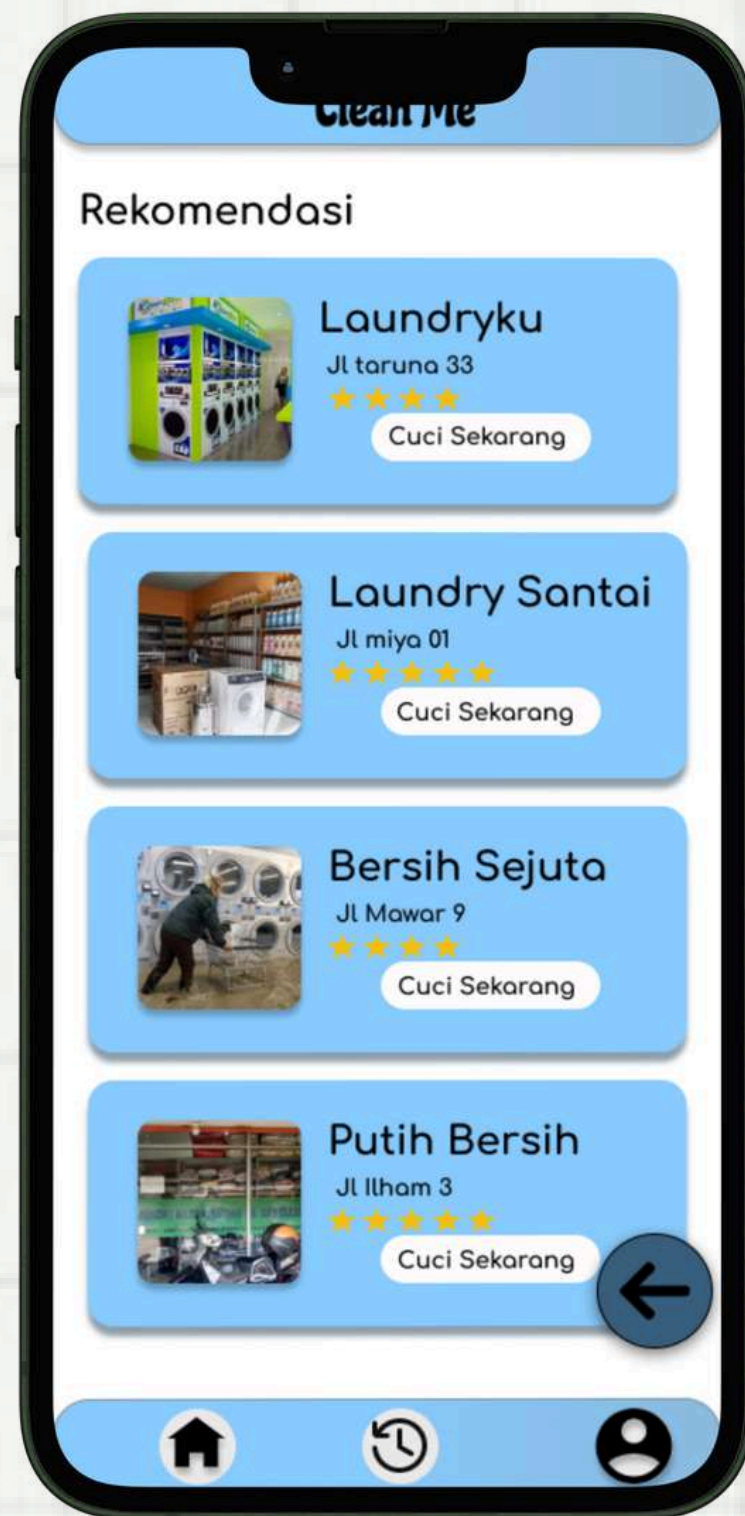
Clean Me

Rekomendasi

Laundryku
Jl taruna 33
★★★★
Cuci Sekarang

Laundry Santai
Jl miya 01
★★★★★
Cuci Sekarang

Bersih Sejuta
Jl Mawar 9
★★★★
Cuci Sekarang

Putih Bersih
Jl Ilham 3
★★★★★
Cuci Sekarang